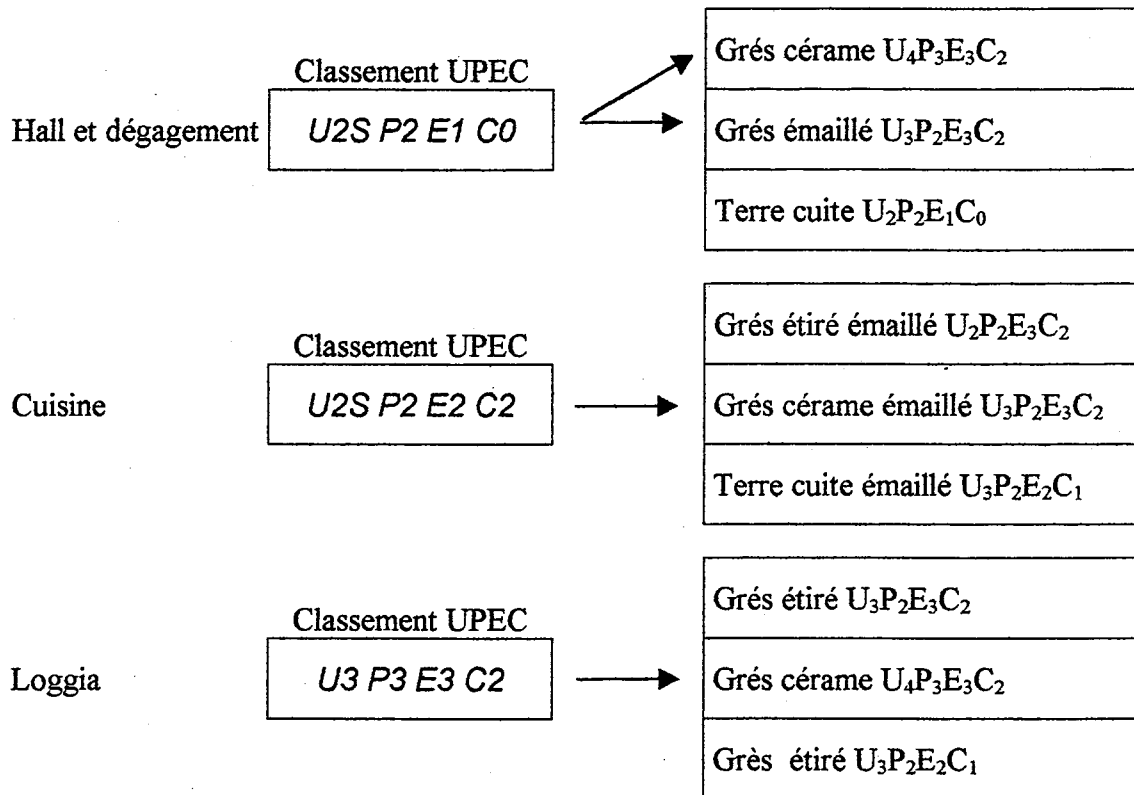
Hall et dégagement

Classement UPEC

U2S P2 E1 C0

| Grés cérame $U_4P_3E_3C_2$ |
|---|
| Grés émaillé $U_3P_2E_3C_2$ |
| Terre cuite $U_2P_2E_1C_0$ |

Cuisine

Classement UPEC

U2S P2 E2 C2

| Grés étiré émaillé $U_2P_2E_3C_2$ |
|---|
| Grés cérame émaillé $U_3P_2E_3C_2$ |
| Terre cuite émaillé $U_3P_2E_2C_1$ |

Loggia

Classement UPEC

U3 P3 E3 C2

| Grés étiré $U_3P_2E_3C_2$ |
|---|
| Grés cérame $U_4P_3E_3C_2$ |
| Grès étiré $U_3P_2E_2C_1$ |